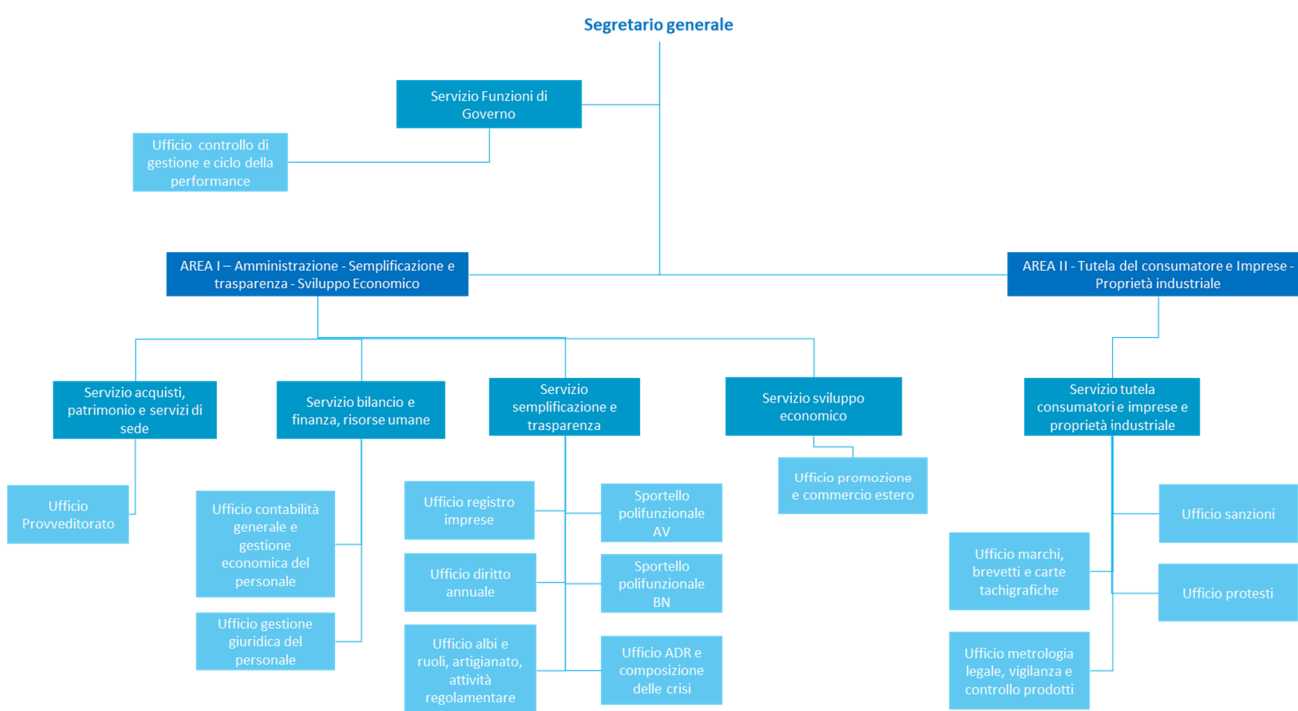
Segretario generale

Servizio Funzioni di Governo

Ufficio controllo di gestione e ciclo della performance

AREA I – Amministrazione - Semplificazione e trasparenza - Sviluppo Economico

AREA II - Tutela del consumatore e Imprese - Proprietà industriale

Servizio acquisti, patrimonio e servizi di sede

Servizio bilancio e finanza, risorse umane

Servizio semplificazione e trasparenza

Servizio sviluppo economico

Servizio tutela consumatori e imprese e proprietà industriale

Ufficio Provveditorato

Ufficio contabilità generale e gestione economica del personale

Ufficio gestione giuridica del personale

Ufficio registro imprese

Ufficio diritto annuale

Ufficio albi e ruoli, artigianato, attività regolamentare

Sportello polifunzionale AV

Sportello polifunzionale BN

Ufficio ADR e composizione delle crisi

Ufficio promozione e commercio estero

Ufficio sanzioni

Ufficio marchi, brevetti e carte tachigrafiche

Ufficio protesti

Ufficio metrologia legale, vigilanza e controllo prodotti